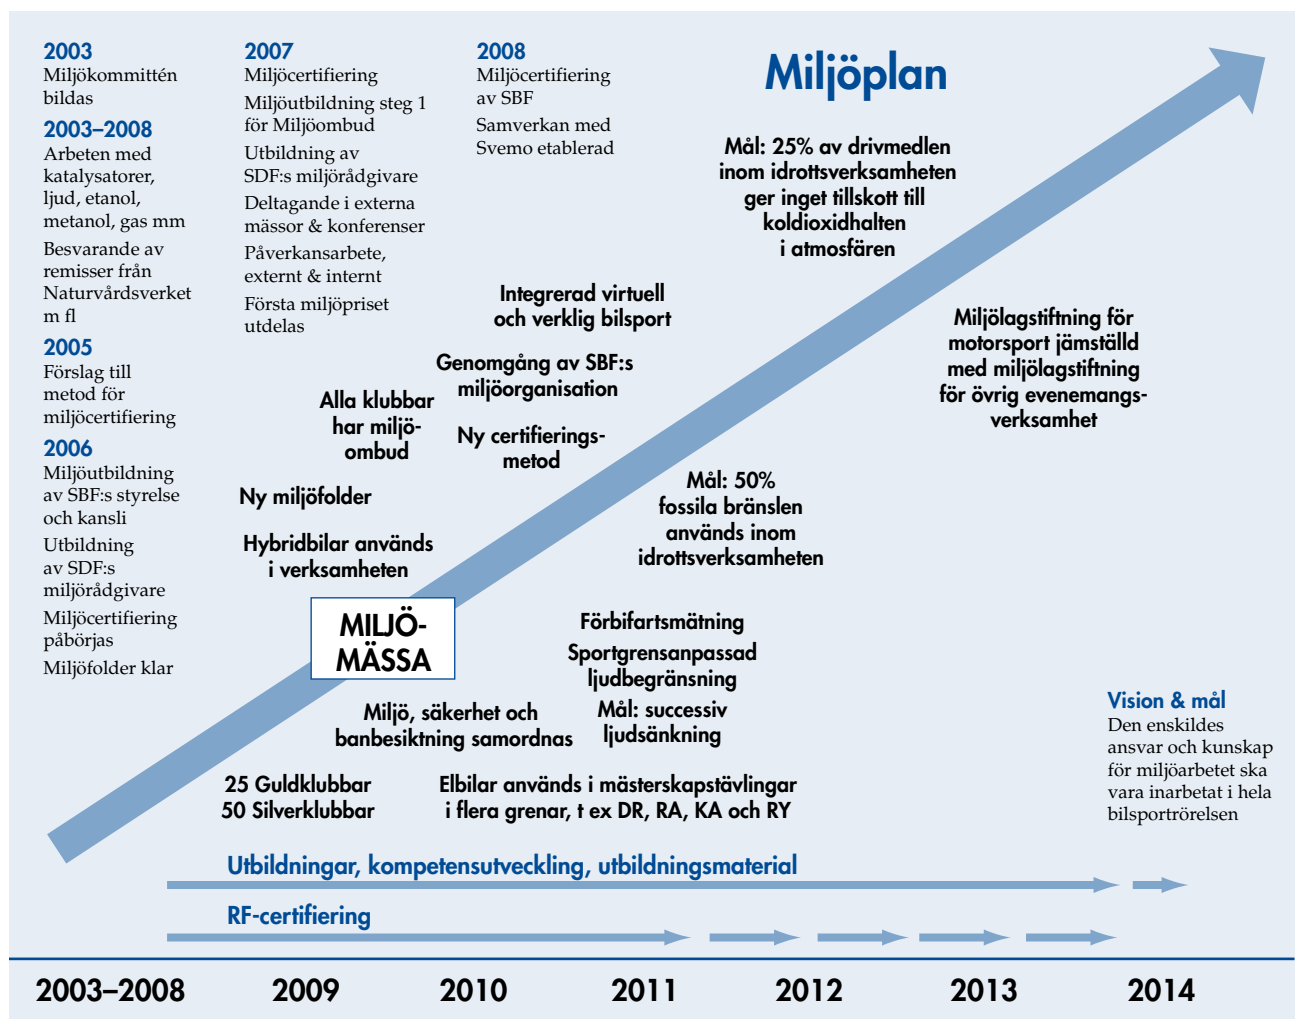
2003
Miljökommittén bildas

2003–2008
Arbeten med katalysatorer, ljud, etanol, metanol, gas mm

Besvarande av remisser från Naturvårdsverket m fl

2005
Förslag till metod för miljöcertifiering

2006
Miljöutbildning av SBF:s styrelse och kansli

Utbildning av SDF:s miljörådgivare

Miljöcertifiering påbörjas

Miljöfolder klar

2007
Miljöcertifiering

Miljöutbildning steg 1 för Miljöombud

Utbildning av SDF:s miljörådgivare

Deltagande i externa mässor & konferenser

Påverkansarbete, externt & internt

Första miljöpriset utdelas

2008
Miljöcertifiering av SBF

Samverkan med Svemo etablerad

Miljöplan

Mål: 25% av drivmedlen inom idrottsverksamheten ger inget tillskott till koldioxidhalten i atmosfären

Integrerad virtuell och verklig bilsport

Miljölagstiftning för motorsport jämställd med miljölagstiftning för övrig evenemangsverksamhet

Genomgång av SBF:s miljöorganisation

Alla klubbar har miljöombud

Ny certifieringsmetod

Mål: 50% fossila bränslen används inom idrottsverksamheten

Ny miljöfolder

Hybridbilar används i verksamheten

MILJÖMÄSSA

Förbifartsmätning

Sportgrensanpassad ljudbegränsning

Mål: successiv ljudsänkning

Miljö, säkerhet och banbesiktning samordnas

Vision & mål
Den enskildes ansvar och kunskap för miljöarbetet ska vara inarbetat i hela bilsportrörelsen

25 Guldklubbar
50 Silverklubbar

Elbilar används i mästerskapstävlingar i flera grenar, t ex DR, RA, KA och RY

Utbildningar, kompetensutveckling, utbildningsmaterial

RF-certifiering

2003–2008 2009 2010 2011 2012 2013 2014